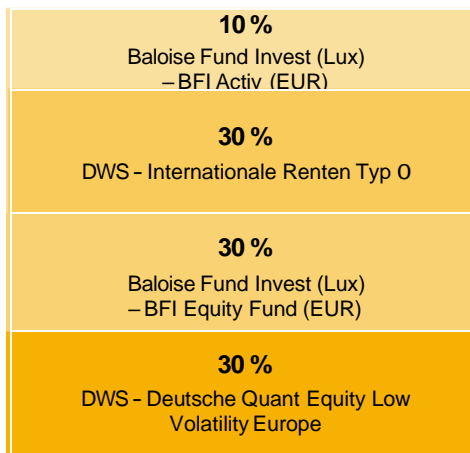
10 %

Baloise Fund Invest (Lux) – BFI Activ (EUR)

30 %

DWS – Internationale Renten Typ 0

30 %

Baloise Fund Invest (Lux) – BFI Equity Fund (EUR)

30 %

DWS – Deutsche Quant Equity Low Volatility Europe